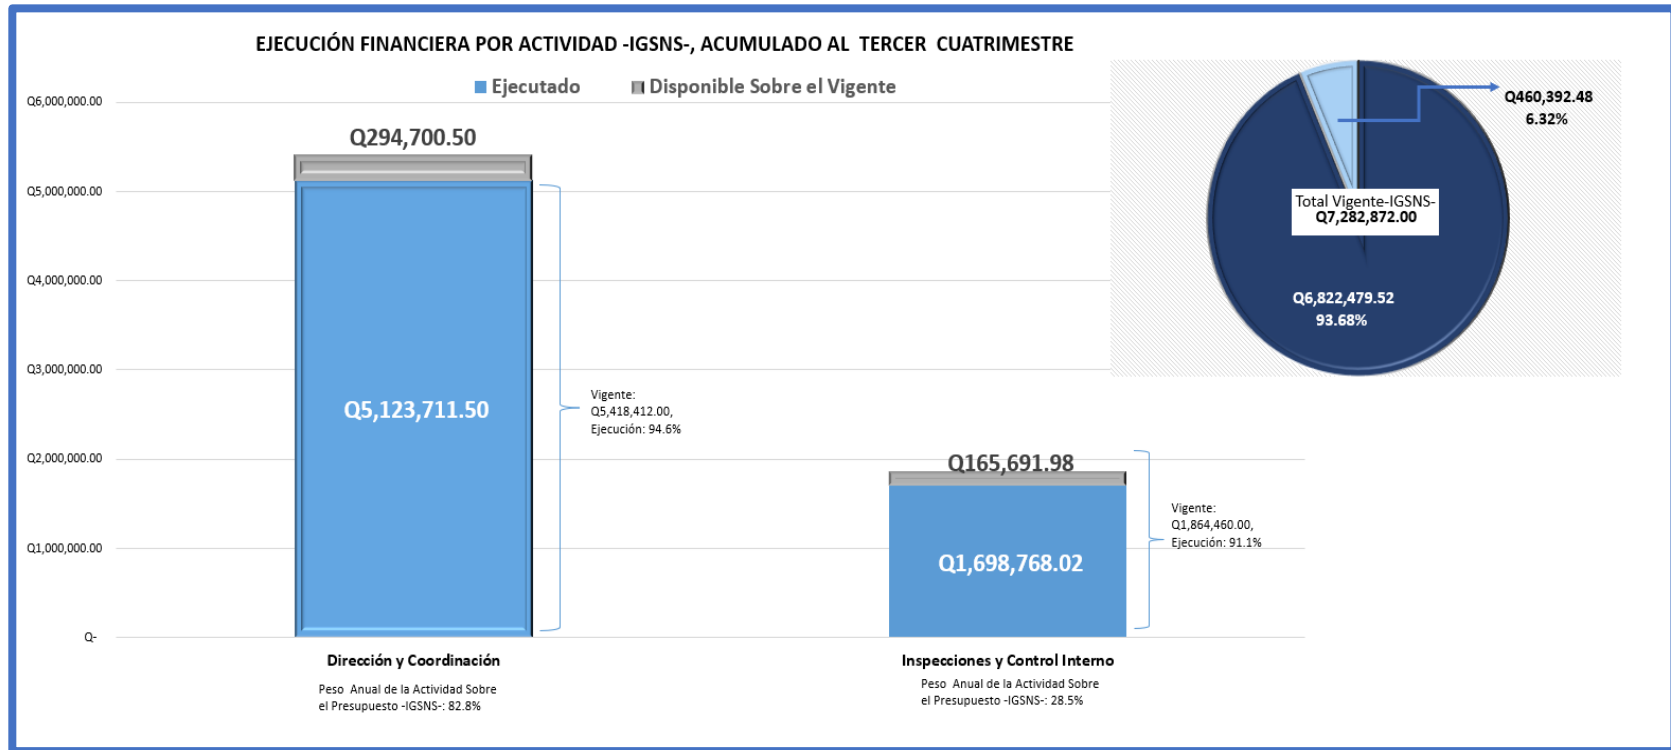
EJECUCIÓN FINANCIERA POR ACTIVIDAD -IGSNS-, ACUMULADO AL TERCER CUATRIMESTRE

Ejecutado   Disponible Sobre el Vigente

Q6,000,000.00
Q5,000,000.00
Q4,000,000.00
Q3,000,000.00
Q2,000,000.00
Q1,000,000.00
Q-

Q294,700.50

Q5,123,711.50

Vigente: Q5,418,412.00, Ejecución: 94.6%

Q165,691.98

Q1,698,768.02

Vigente: Q1,864,460.00, Ejecución: 91.1%

Dirección y Coordinación

Peso Anual de la Actividad Sobre el Presupuesto -IGSNS-: 82.8%

Inspecciones y Control Interno

Peso Anual de la Actividad Sobre el Presupuesto -IGSNS-: 28.5%

Q460,392.48
6.32%

Total Vigente-IGSNS-
Q7,282,872.00

Q6,822,479.52
93.68%